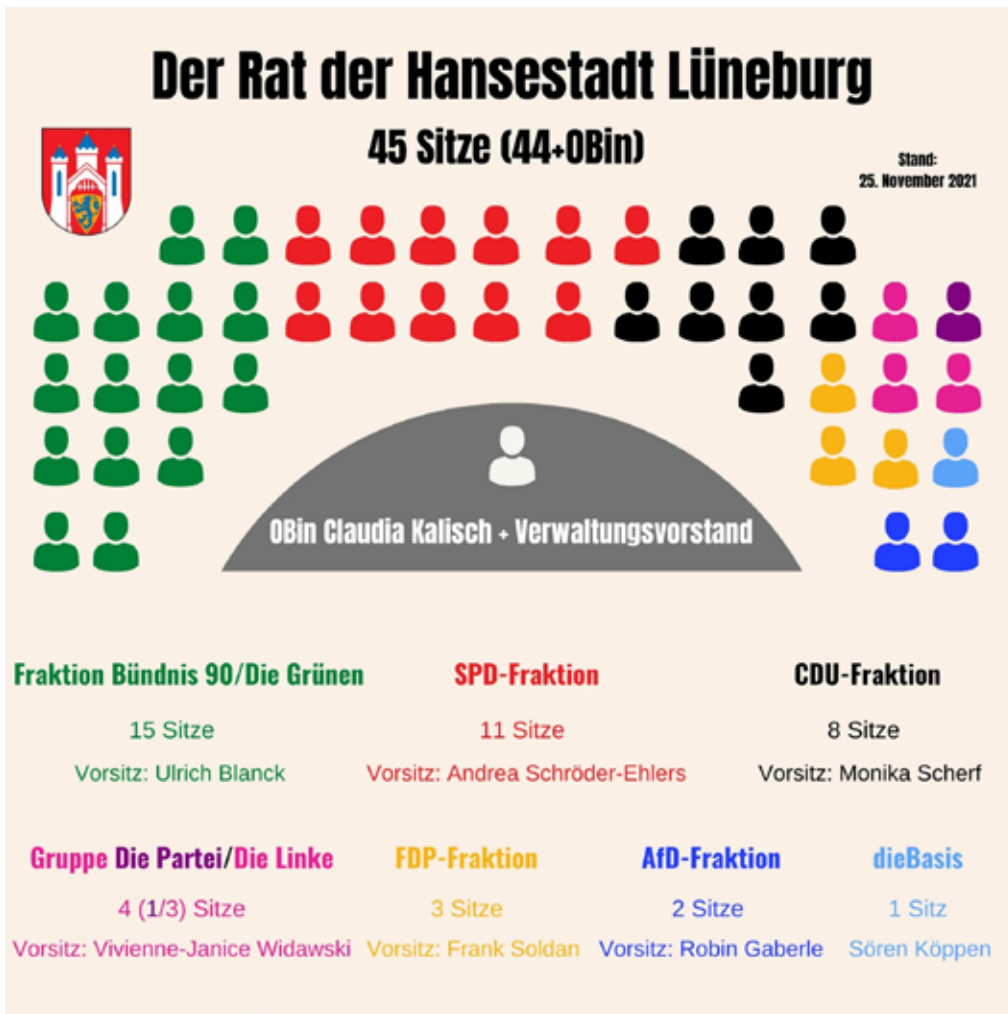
Der Rat der Hansestadt Lüneburg

45 Sitze (44+OBin)

Stand:
25. November 2021

OBin Claudia Kalisch + Verwaltungsvorstand

Fraktion Bündnis 90/Die Grünen
15 Sitze
Vorsitz: Ulrich Blanck

SPD-Fraktion
11 Sitze
Vorsitz: Andrea Schröder-Ehlers

CDU-Fraktion
8 Sitze
Vorsitz: Monika Scherf

Gruppe Die Partei/Die Linke
4 (1/3) Sitze
Vorsitz: Vivienne-Janice Widawski

FDP-Fraktion
3 Sitze
Vorsitz: Frank Soldan

AfD-Fraktion
2 Sitze
Vorsitz: Robin Gaberle

dieBasis
1 Sitz
Sören Köppen